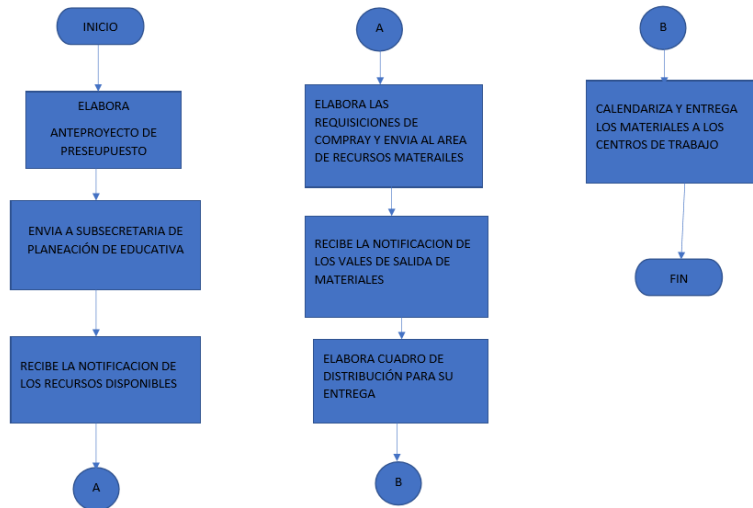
INICIO

ELABORA

ANTEPROYECTO DE PRESEUPUESTO

ENVIA A SUBSECRETARIA DE PLANEACIÓN DE EDUCATIVA

RECIBE LA NOTIFICACION DE LOS RECURSOS DISPONIBLES

A

A

ELABORA LAS REQUISICIONES DE COMPRAY Y ENVIA AL AREA DE RECURSOS MATERAILES

RECIBE LA NOTIFICACION DE LOS VALES DE SALIDA DE MATERIALES

ELABORA CUADRO DE DISTRIBUCIÓN PARA SU ENTREGA

B

B

CALENDARIZA Y ENTREGA LOS MATERIALES A LOS CENTROS DE TRABAJO

FIN